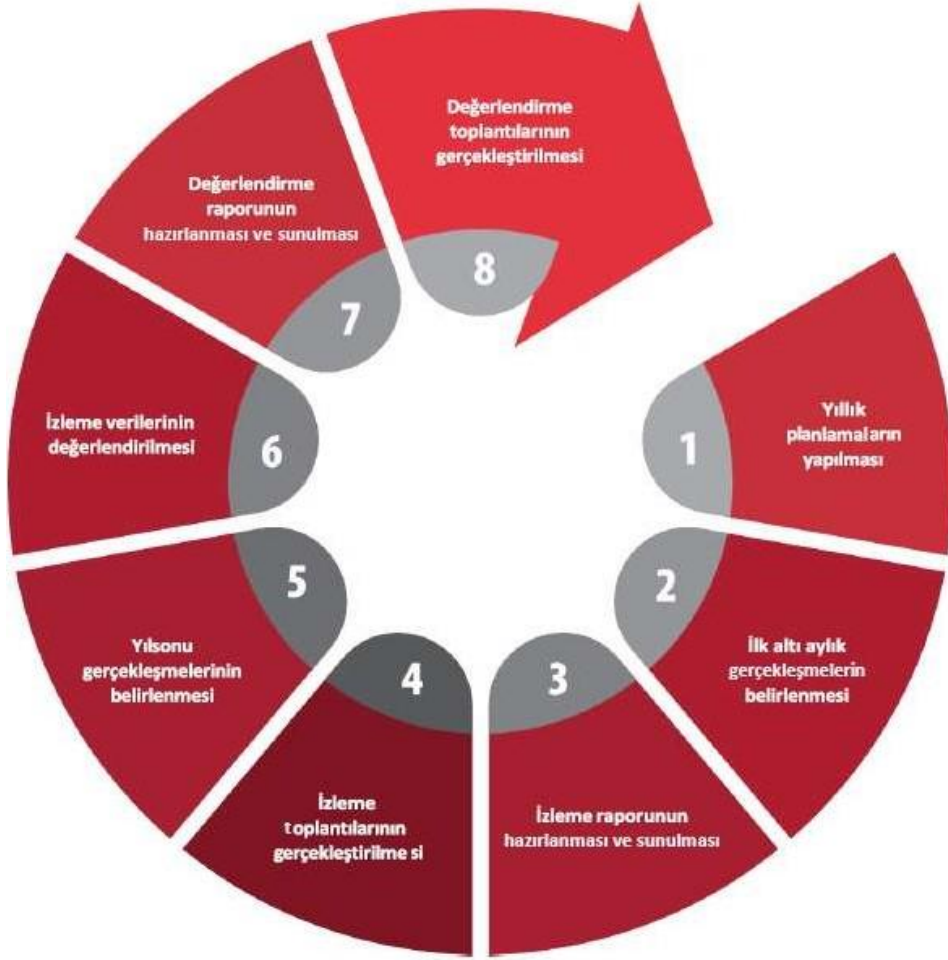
Değerlendirme toplantılarının gerçekleştirilmesi

8

Değerlendirme raporunun hazırlanması ve sunulması

7

İzleme verilerinin değerlendirilmesi

6

1

Yıllık planlamaların yapılması

2

İlk altı aylık gerçekleşmelerin belirlenmesi

5

Yılsonu gerçekleşmelerinin belirlenmesi

4

İzleme toplantılarının gerçekleştirilme si

3

İzleme raporunun hazırlanması ve sunulması